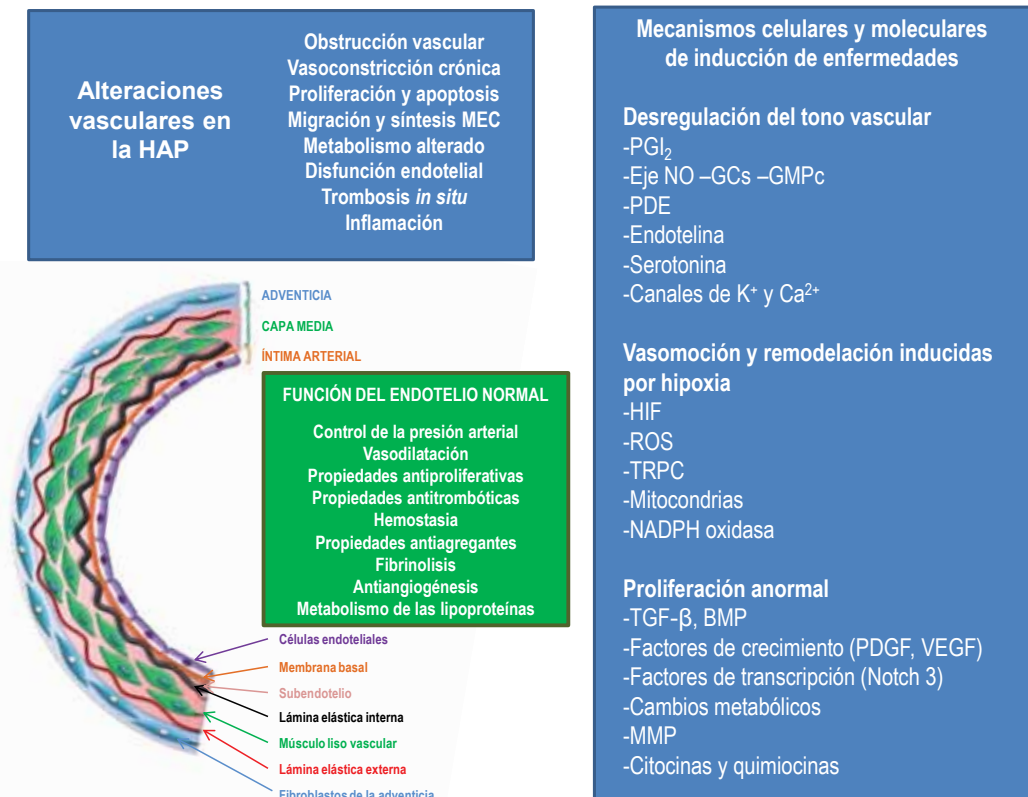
Alteraciones vasculares en la HAP

Obstrucción vascular
Vasoconstricción crónica
Proliferación y apoptosis
Migración y síntesis MEC
Metabolismo alterado
Disfunción endotelial
Trombosis *in situ*
Inflamación

ADVENTICIA
CAPA MEDIA
ÍNTIMA ARTERIAL

FUNCIÓN DEL ENDOTELIO NORMAL

Control de la presión arterial
Vasodilatación
Propiedades antiproliferativas
Propiedades antitrombóticas
Hemostasia
Propiedades antiagregantes
Fibrinolisis
Antiangiogénesis
Metabolismo de las lipoproteínas

Células endoteliales
Membrana basal
Subendotelio
Lámina elástica interna
Músculo liso vascular
Lámina elástica externa
Fibroblastos de la adventicia

Mecanismos celulares y moleculares de inducción de enfermedades

Desregulación del tono vascular
-PGI$_2$
-Eje NO –GCs –GMPc
-PDE
-Endotelina
-Serotonina
-Canales de K$^+$ y Ca$^{2+}$

Vasomoción y remodelación inducidas por hipoxia
-HIF
-ROS
-TRPC
-Mitocondrias
-NADPH oxidasa

Proliferación anormal
-TGF-β, BMP
-Factores de crecimiento (PDGF, VEGF)
-Factores de transcripción (Notch 3)
-Cambios metabólicos
-MMP
-Citocinas y quimiocinas